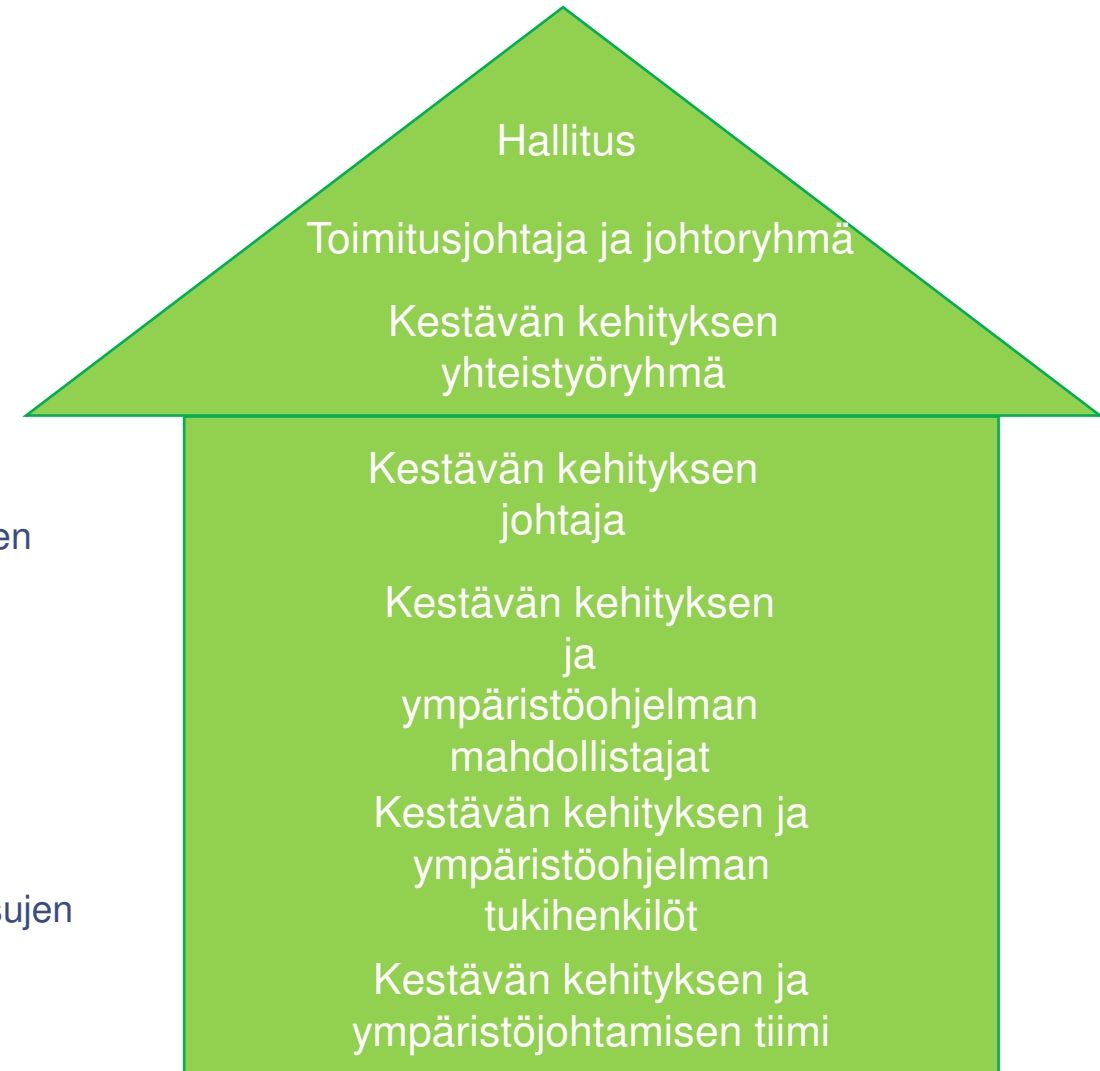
Hallitus

Toimitusjohtaja ja johtoryhmä

Kestävän kehityksen yhteistyöryhmä

Kestävän kehityksen johtaja

Kestävän kehityksen ja ympäristöohjelman mahdollistajat

Kestävän kehityksen ja ympäristöohjelman tukihenkilöt

Kestävän kehityksen ja ympäristöjohtamisen tiimi

en

sujen